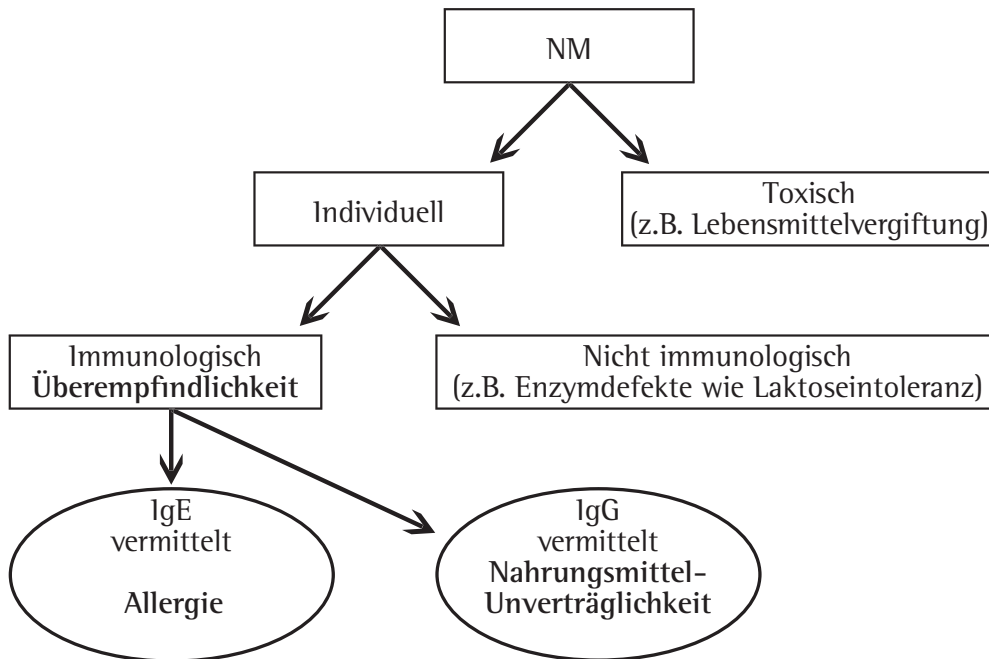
NM

Individuell

Toxisch
(z.B. Lebensmittelvergiftung)

Immunologisch
Überempfindlichkeit

Nicht immunologisch
(z.B. Enzymdefekte wie Laktoseintoleranz)

IgE
vermittelt

Allergie

IgG
vermittelt
Nahrungsmittel-Unverträglichkeit